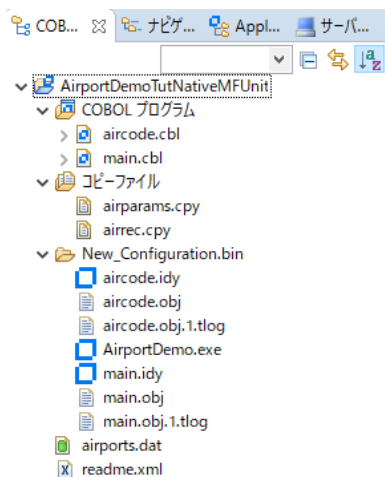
COB... ☒ ナビゲ... Appl... サーバ...

AirportDemoTutNativeMFUnit
COBOL プログラム
aircode.cbl
main.cbl
コピーファイル
airparams.cpy
airrec.cpy
New_Configuration.bin
aircode.idy
aircode.obj
aircode.obj.1.tlog
AirportDemo.exe
main.idy
main.obj
main.obj.1.tlog
airports.dat
readme.xml